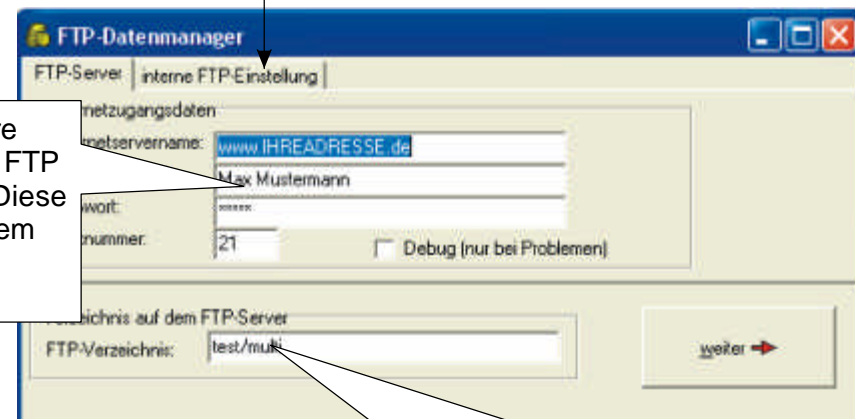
FTP-Datenmanager

FTP-Server | interne FTP-Einstellung

netzugangsdaten

netservername: www.IHREADRESSE.de

Max Mustermann

wort: *****

nummer: 21

Debug (nur bei Problemen)

re
FTP
Diese
em

zeichnis auf dem FTP-Server

FTP-Verzeichnis: test/multi

weiter